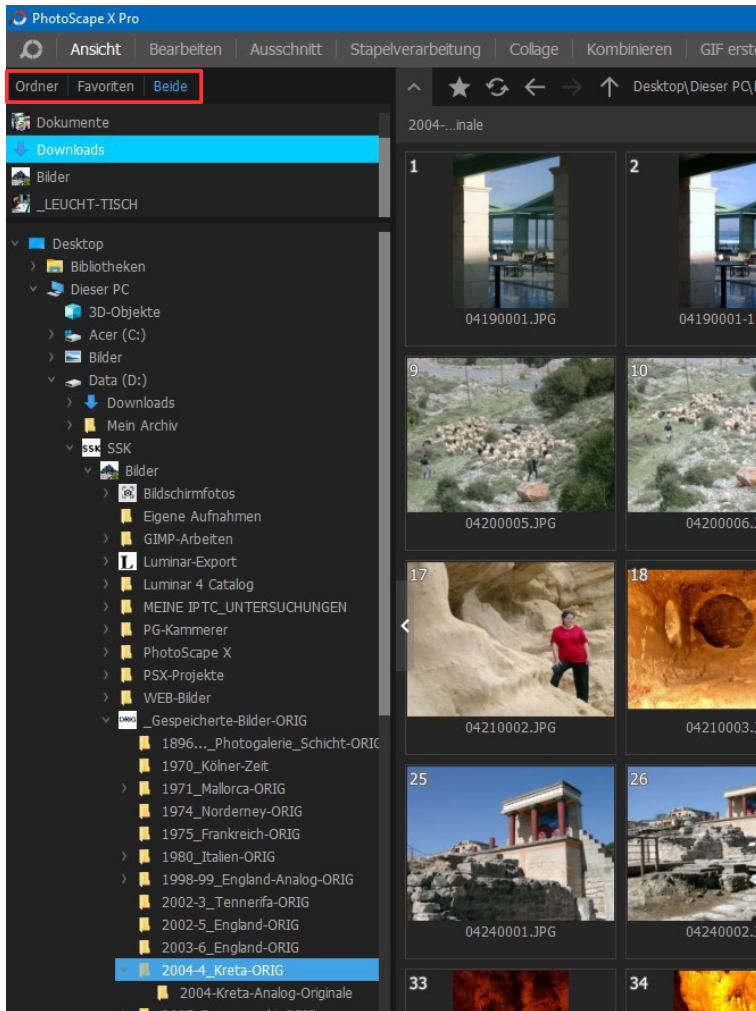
PhotoScape X Pro

Ansicht | Bearbeiten | Ausschnitt | Stapelverarbeitung | Collage | Kombinieren | GIF erst

Ordner | Favoriten | Beide

Desktop\Dieser PC\

2004-...inale

Dokumente
Downloads
Bilder
_LEUCHT-TISCH

Desktop
Bibliotheken
Dieser PC
3D-Objekte
Acer (C:)
Bilder
Data (D:)
Downloads
Mein Archiv
SSK
Bilder
Bildschirmfotos
Eigene Aufnahmen
GIMP-Arbeiten
Luminar-Export
Luminar 4 Catalog
MEINE IPTC_UNTERSUCHUNGEN
PG-Kammerer
PhotoScape X
PSX-Projekte
WEB-Bilder
_Gespeicherte-Bilder-ORIG
1896..._Photogalerie_Schicht-ORIG
1970_Kölner-Zeit
1971_Mallorca-ORIG
1974_Norderney-ORIG
1975_Frankreich-ORIG
1980_Italien-ORIG
1998-99_England-Analog-ORIG
2002-3_Tennerifa-ORIG
2002-5_England-ORIG
2003-6_England-ORIG
2004-4_Kreta-ORIG
2004-Kreta-Analog-Originale

1
04190001.JPG
2
04190001-1
9
04200005.JPG
10
04200006.
17
04210002.JPG
18
04210003.
25
04240001.JPG
26
04240002.
33
34